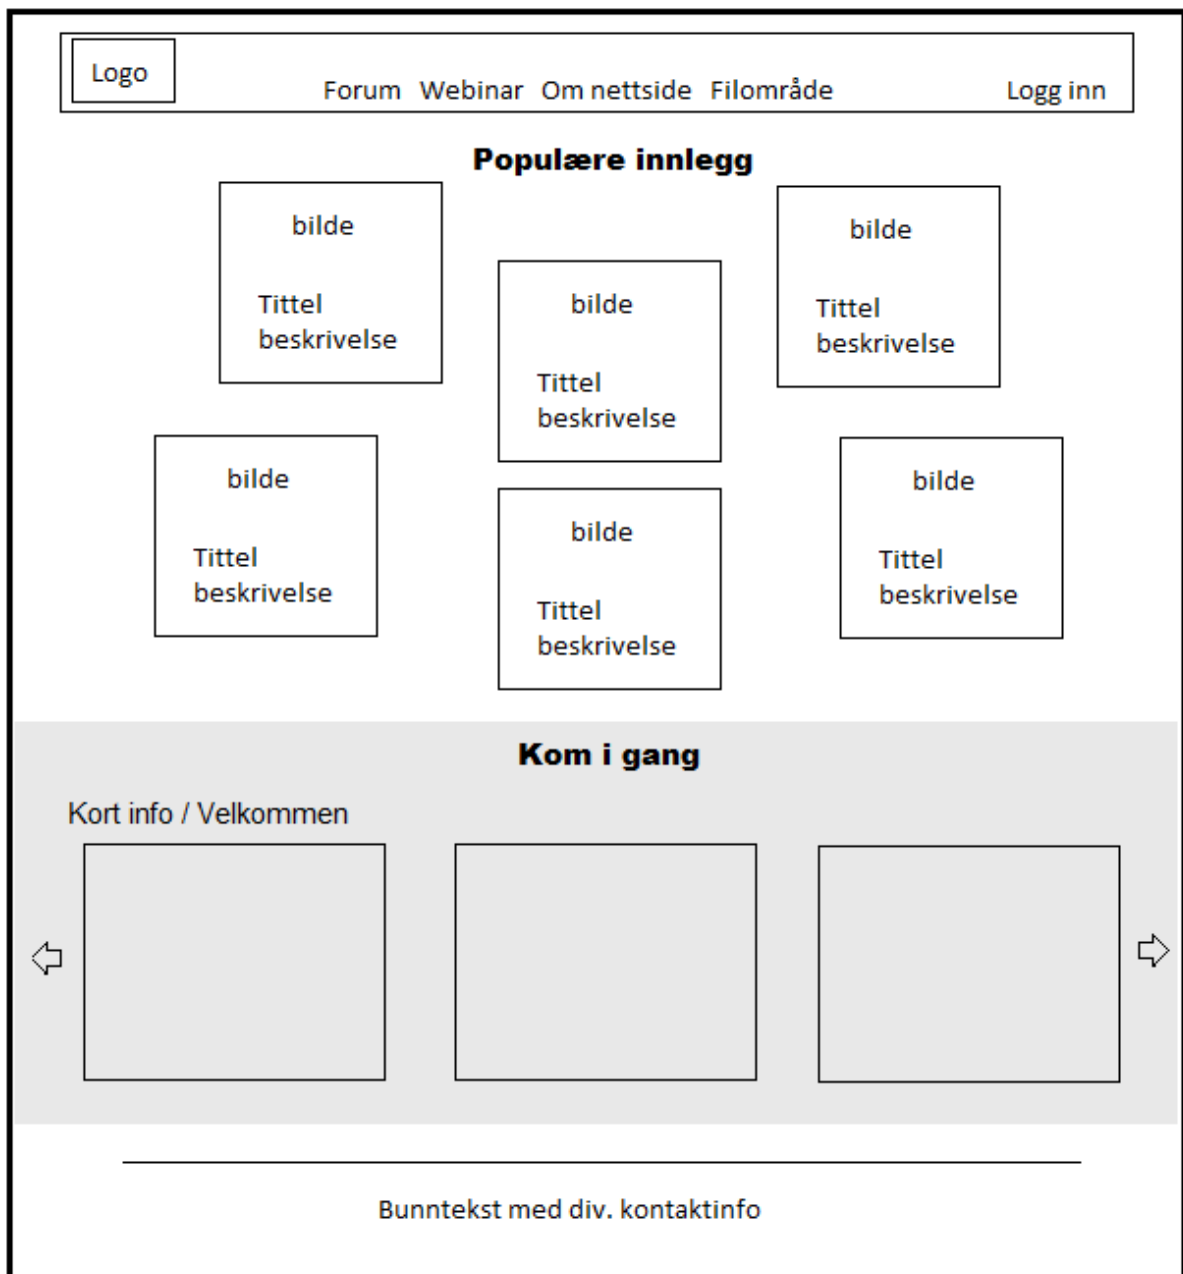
Logo

Forum Webinar Om nettside Filområde

Logg inn

Populære innlegg

bilde

Tittel
beskrivelse

bilde

Tittel
beskrivelse

bilde

Tittel
beskrivelse

bilde

Tittel
beskrivelse

bilde

Tittel
beskrivelse

bilde

Tittel
beskrivelse

Kom i gang

Kort info / Velkommen

Bunntekst med div. kontaktinfo